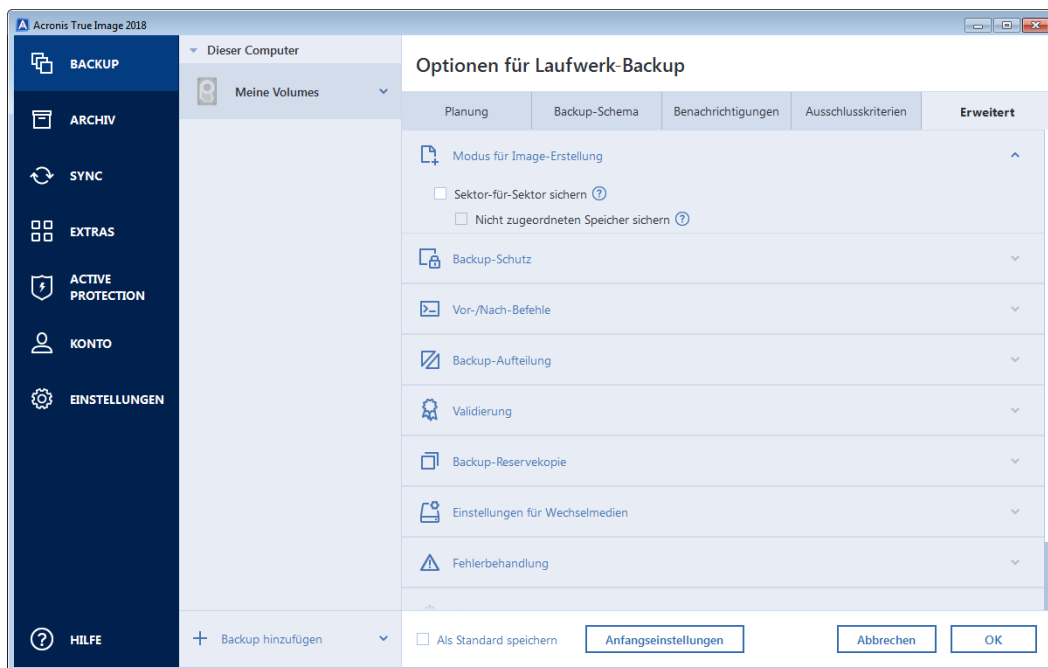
Acronis True Image 2018

BACKUP
ARCHIV
SYNC
EXTRAS
ACTIVE PROTECTION
KONTO
EINSTELLUNGEN
HILFE

Dieser Computer
Meine Volumes

Backup hinzufügen

Optionen für Laufwerk-Backup

| Planung | Backup-Schema | Benachrichtigungen | Ausschlusskriterien | Erweitert |
|---|---|---|---|---|

Modus für Image-Erstellung
Sektor-für-Sektor sichern
Nicht zugeordneten Speicher sichern
Backup-Schutz
Vor-/Nach-Befehle
Backup-Aufteilung
Validierung
Backup-Reservekopie
Einstellungen für Wechselmedien
Fehlerbehandlung

Als Standard speichern
Anfangseinstellungen
Abbrechen
OK